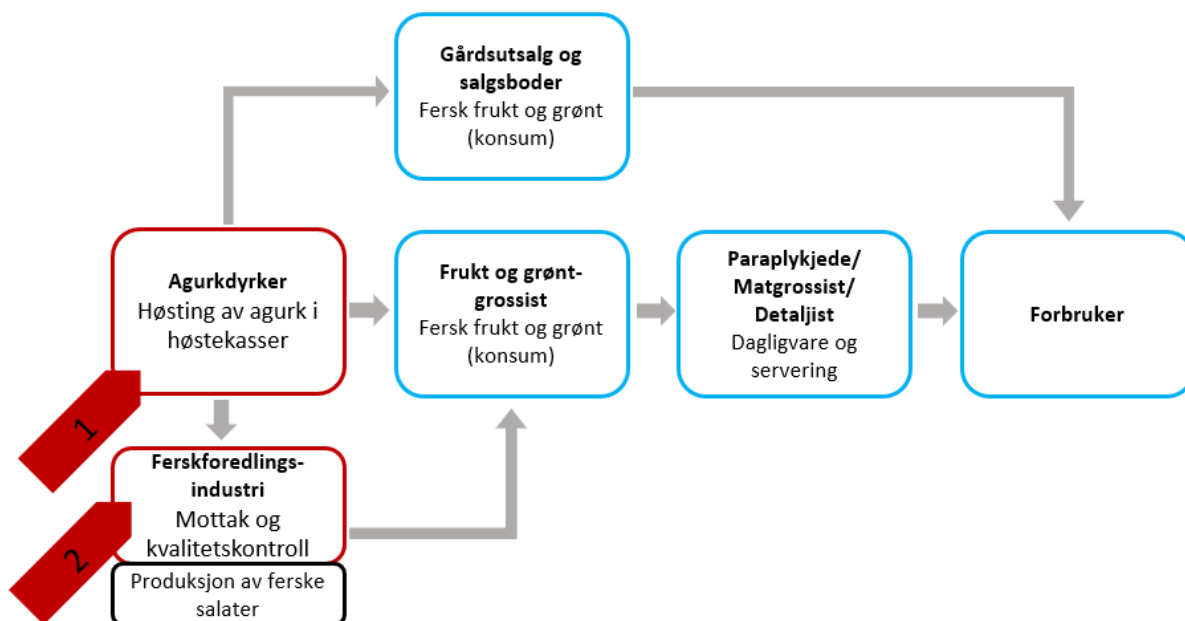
Gårdsutsalg og salgsboder
Fersk frukt og grønt (konsum)

Agurkdyrker
Høsting av agurk i høstekasser

Frukt og grønt-grossist
Fersk frukt og grønt (konsum)

Paraplykjede/ Matgrossist/ Detaljist
Dagligvare og servering

Forbruker

1

Ferskforedlings-industri
Mottak og kvalitetskontroll

2

Produksjon av ferske salater